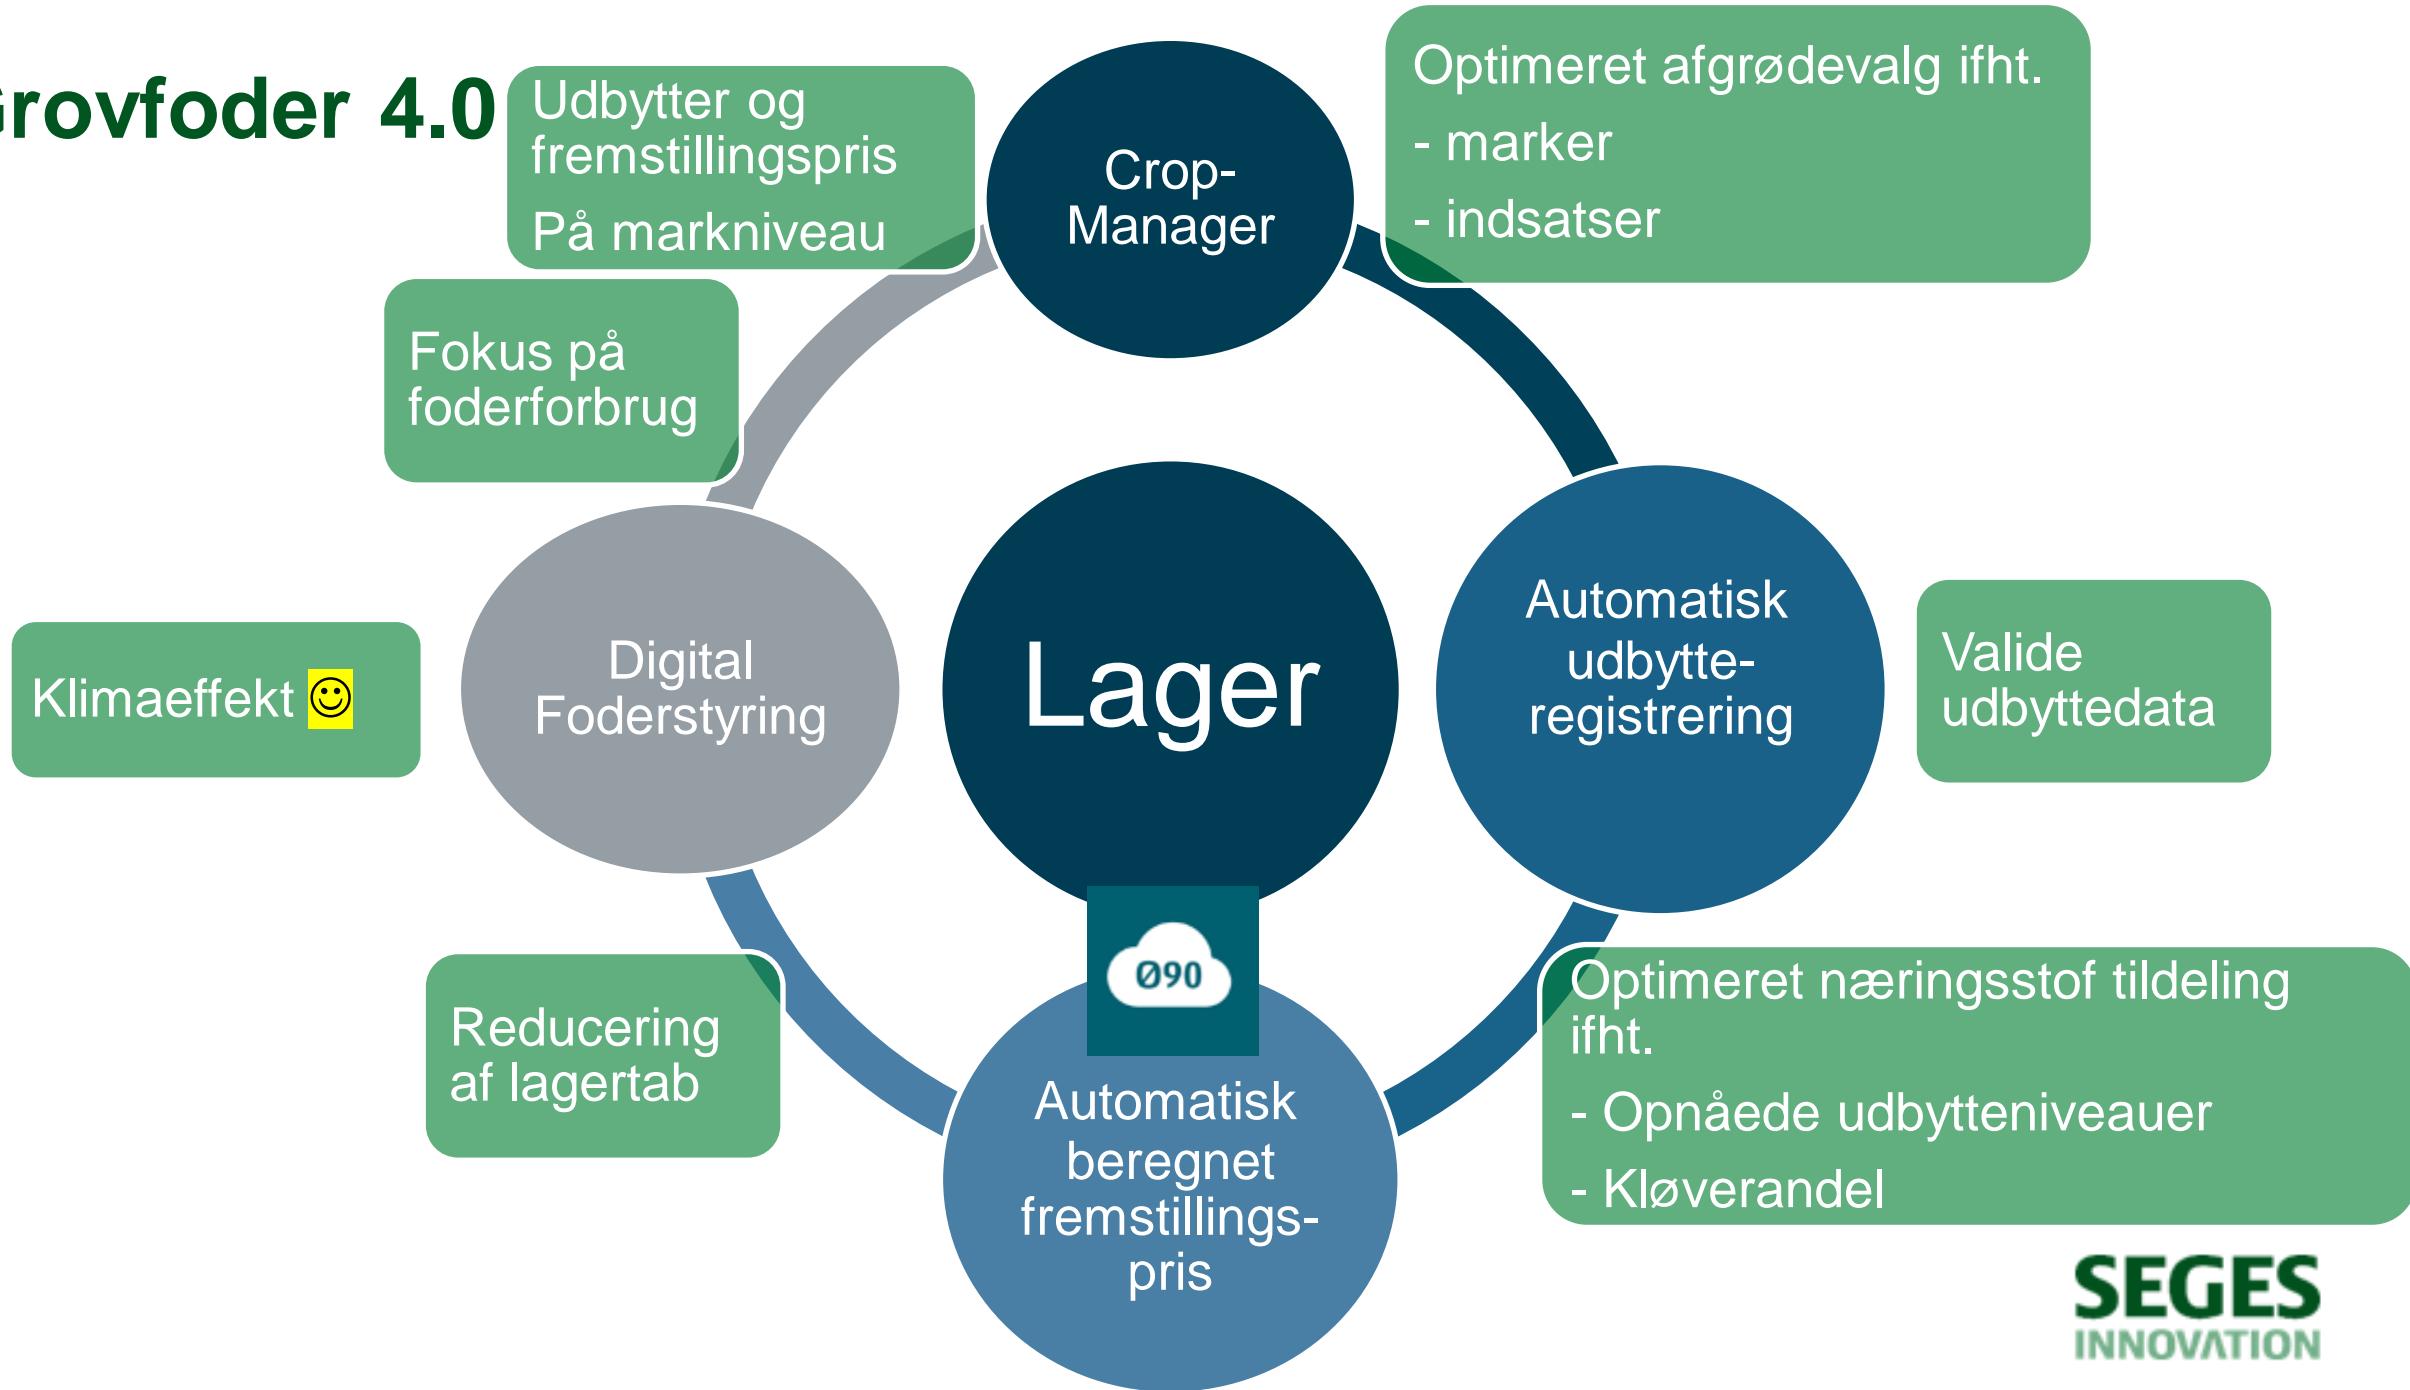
rovfoder 4.0

Udbytter og fremstillingspris

På markniveau

Crop-Manager

Optimeret afgrødevalg ifht.

- marker

- indsatser

Fokus på foderforbrug

Lager

Automatisk udbytte-registrering

Valide udbyttedata

Klimaeffekt ☺

Digital Foderstyring

Ø90

Reducering af lagertab

Automatisk beregnet fremstillings-pris

Optimeret næringsstof tildeling ifht.

- Opnåede udbytteniveauer

- Kløverandel

SEGES INNOVATION